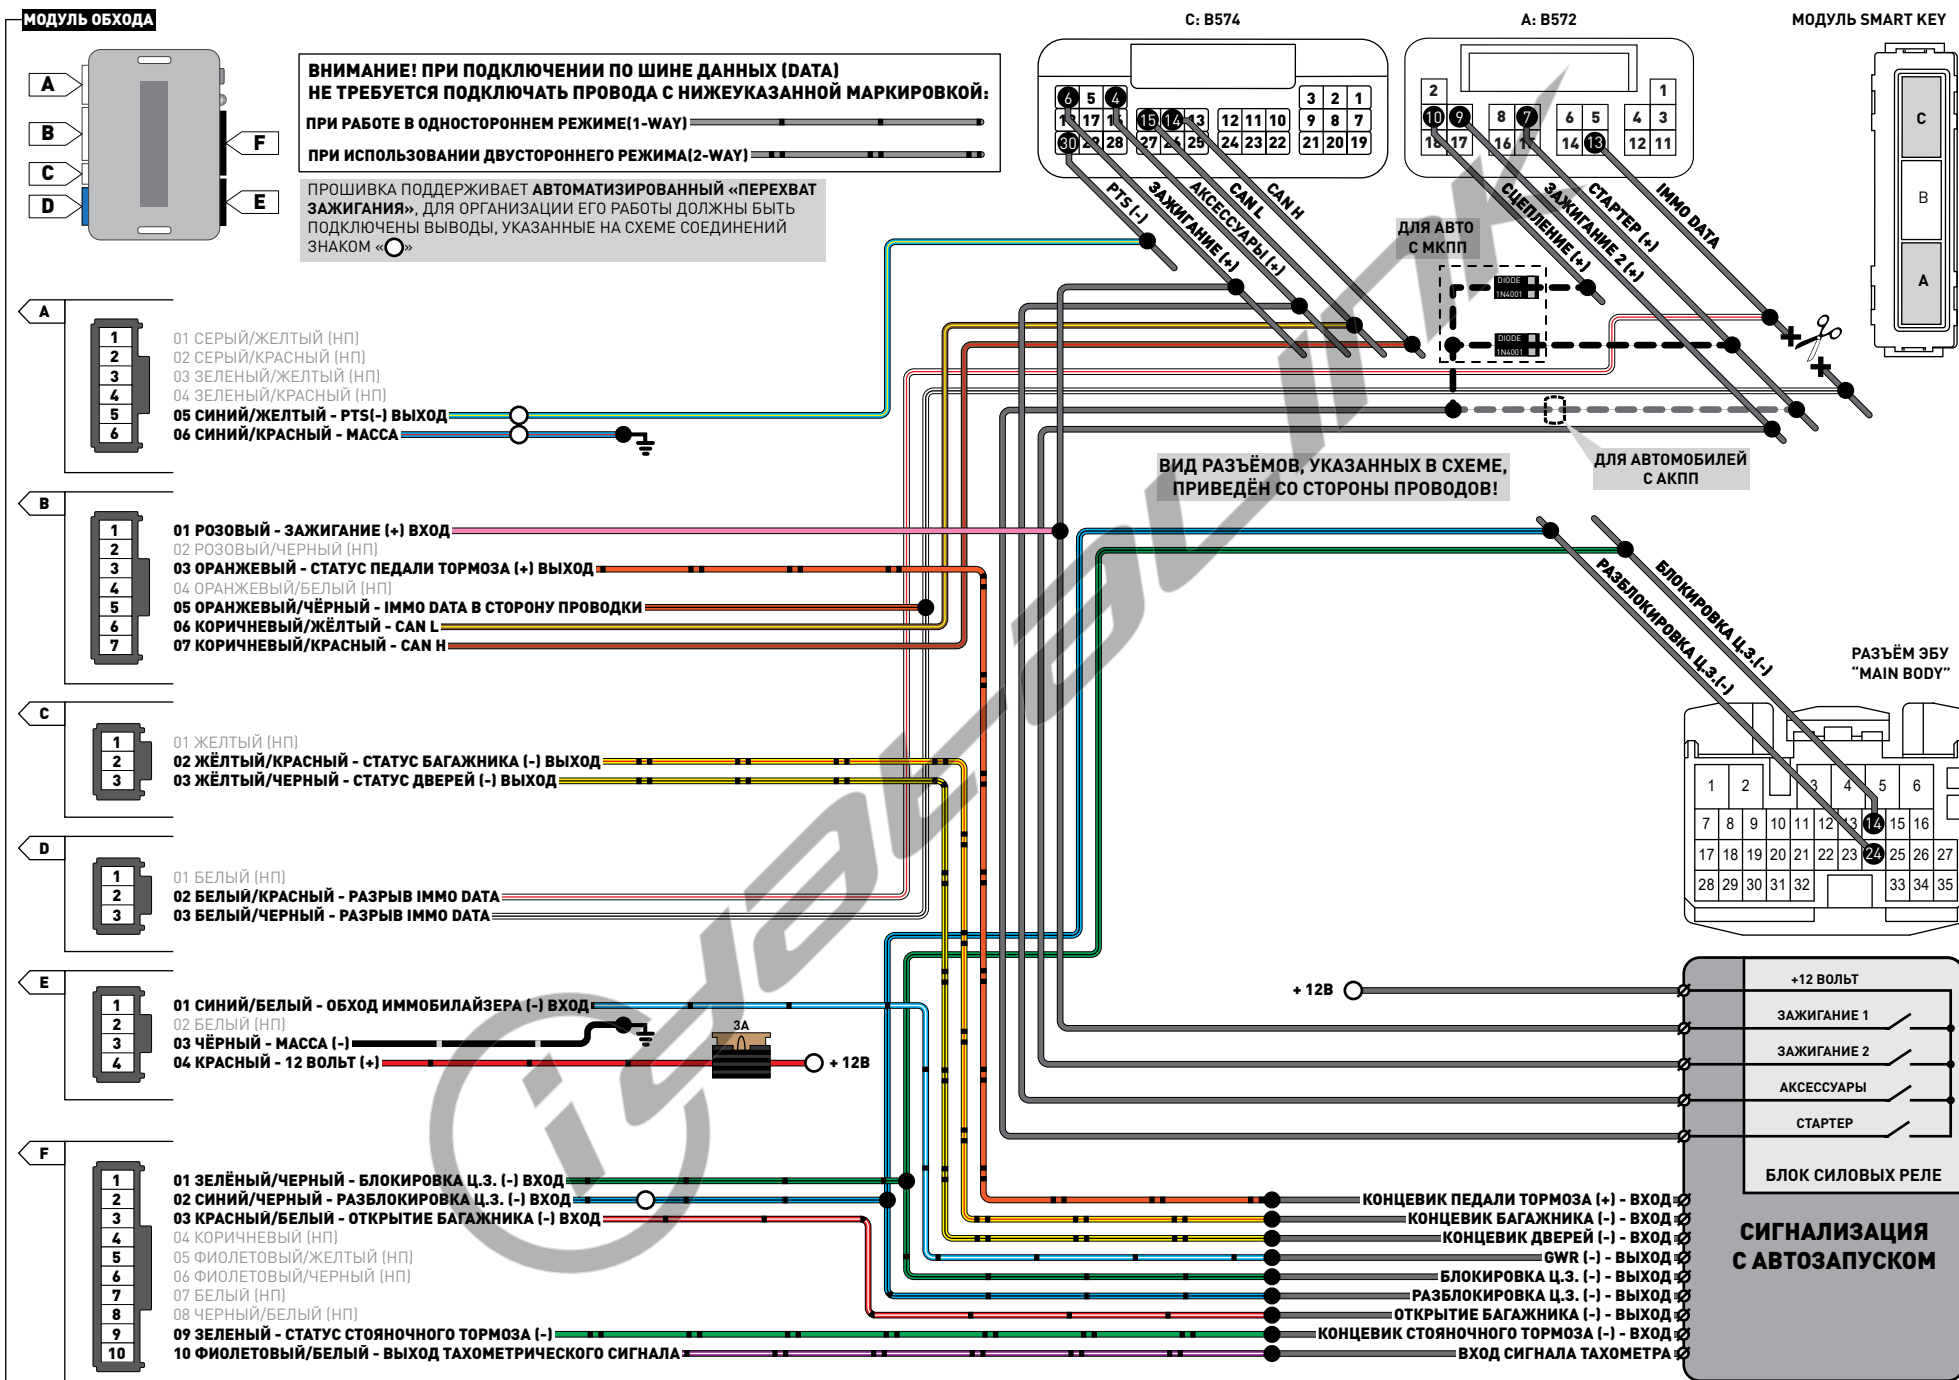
МОДУЛЬ ОБХОДА

A
B
C
D
F
E

ВНИМАНИЕ! ПРИ ПОДКЛЮЧЕНИИ ПО ШИНЕ ДАННЫХ (DATA)
НЕ ТРЕБУЕТСЯ ПОДКЛЮЧАТЬ ПРОВОДА С НИЖЕУКАЗАННОЙ МАРКИРОВКОЙ:
ПРИ РАБОТЕ В ОДНОСТОРОННЕМ РЕЖИМЕ(1-WAY)
ПРИ ИСПОЛЬЗОВАНИИ ДВУСТОРОННЕГО РЕЖИМА(2-WAY)

ПРОШИВКА ПОДДЕРЖИВАЕТ АВТОМАТИЗИРОВАННЫЙ «ПЕРЕХВАТ ЗАЖИГАНИЯ», ДЛЯ ОРГАНИЗАЦИИ ЕГО РАБОТЫ ДОЛЖНЫ БЫТЬ ПОДКЛЮЧЕНЫ ВЫВОДЫ, УКАЗАННЫЕ НА СХЕМЕ СОЕДИНЕНИЙ ЗНАКОМ «○»

C: B574
6 5 4 3 2 1 18 17 16 15 14 13 12 11 10 9 8 7 30 29 28 27 26 25 24 23 22 21 20 19

A: B572
2 1 10 9 8 7 6 5 4 3 18 17 16 15 14 13 12 11

МОДУЛЬ SMART KEY
C
B
A

PTS (-)
ЗАЖИГАНИЕ (+)
АКСЕССУАРЫ (+)
CAN L
CAN H
СЦЕПЛЕНИЕ (+)
ЗАЖИГАНИЕ 2 (+)
СТАРТЕР (+)
IMMO DATA

ДЛЯ АВТО С МКПП
DIODE 1N4001
DIODE 1N4001

ДЛЯ АВТОМОБИЛЕЙ С АКПП

ВИД РАЗЪЁМОВ, УКАЗАННЫХ В СХЕМЕ, ПРИВЕДЁН СО СТОРОНЫ ПРОВОДОВ!

A
1 2 3 4 5 6
01 СЕРЫЙ/ЖЕЛТЫЙ (НП)
02 СЕРЫЙ/КРАСНЫЙ (НП)
03 ЗЕЛЕНЫЙ/ЖЕЛТЫЙ (НП)
04 ЗЕЛЕНЫЙ/КРАСНЫЙ (НП)
05 СИНИЙ/ЖЕЛТЫЙ - PTS(-) ВЫХОД
06 СИНИЙ/КРАСНЫЙ - МАССА

B
1 2 3 4 5 6 7
01 РОЗОВЫЙ - ЗАЖИГАНИЕ (+) ВХОД
02 РОЗОВЫЙ/ЧЕРНЫЙ (НП)
03 ОРАНЖЕВЫЙ - СТАТУС ПЕДАЛИ ТОРМОЗА (+) ВЫХОД
04 ОРАНЖЕВЫЙ/БЕЛЫЙ (НП)
05 ОРАНЖЕВЫЙ/ЧЁРНЫЙ - IMMO DATA В СТОРОНУ ПРОВОДКИ
06 КОРИЧНЕВЫЙ/ЖЁЛТЫЙ - CAN L
07 КОРИЧНЕВЫЙ/КРАСНЫЙ - CAN H

БЛОКИРОВКА Ц.З.(-)
РАЗБЛОКИРОВКА Ц.З.(-)

РАЗЪЁМ ЭБУ "MAIN BODY"
1 2 3 4 5 6
7 8 9 10 11 12 13 14 15 16
17 18 19 20 21 22 23 24 25 26 27
28 29 30 31 32 33 34 35

C
1 2 3
01 ЖЕЛТЫЙ (НП)
02 ЖЁЛТЫЙ/КРАСНЫЙ - СТАТУС БАГАЖНИКА (-) ВЫХОД
03 ЖЁЛТЫЙ/ЧЕРНЫЙ - СТАТУС ДВЕРЕЙ (-) ВЫХОД

D
1 2 3
01 БЕЛЫЙ (НП)
02 БЕЛЫЙ/КРАСНЫЙ - РАЗРЫВ IMMO DATA
03 БЕЛЫЙ/ЧЕРНЫЙ - РАЗРЫВ IMMO DATA

E
1 2 3 4
01 СИНИЙ/БЕЛЫЙ - ОБХОД ИММОБИЛАЙЗЕРА (-) ВХОД
02 БЕЛЫЙ (НП)
03 ЧЁРНЫЙ - МАССА (-)
04 КРАСНЫЙ - 12 ВОЛЬТ (+)
3А
+ 12В
+ 12В

+12 ВОЛЬТ
ЗАЖИГАНИЕ 1
ЗАЖИГАНИЕ 2
АКСЕССУАРЫ
СТАРТЕР
БЛОК СИЛОВЫХ РЕЛЕ

F
1 2 3 4 5 6 7 8 9 10
01 ЗЕЛЁНЫЙ/ЧЕРНЫЙ - БЛОКИРОВКА Ц.З. (-) ВХОД
02 СИНИЙ/ЧЕРНЫЙ - РАЗБЛОКИРОВКА Ц.З. (-) ВХОД
03 КРАСНЫЙ/БЕЛЫЙ - ОТКРЫТИЕ БАГАЖНИКА (-) ВХОД
04 КОРИЧНЕВЫЙ (НП)
05 ФИОЛЕТОВЫЙ/ЖЕЛТЫЙ (НП)
06 ФИОЛЕТОВЫЙ/ЧЕРНЫЙ (НП)
07 БЕЛЫЙ (НП)
08 ЧЕРНЫЙ/БЕЛЫЙ (НП)
09 ЗЕЛЕНЫЙ - СТАТУС СТОЯНОЧНОГО ТОРМОЗА (-)
10 ФИОЛЕТОВЫЙ/БЕЛЫЙ - ВЫХОД ТАХОМЕТРИЧЕСКОГО СИГНАЛА

КОНЦЕВИК ПЕДАЛИ ТОРМОЗА (+) - ВХОД
КОНЦЕВИК БАГАЖНИКА (-) - ВХОД
КОНЦЕВИК ДВЕРЕЙ (-) - ВХОД
GWR (-) - ВЫХОД
БЛОКИРОВКА Ц.З. (-) - ВЫХОД
РАЗБЛОКИРОВКА Ц.З. (-) - ВЫХОД
ОТКРЫТИЕ БАГАЖНИКА (-) - ВЫХОД
КОНЦЕВИК СТОЯНОЧНОГО ТОРМОЗА (-) - ВХОД
ВХОД СИГНАЛА ТАХОМЕТРА

СИГНАЛИЗАЦИЯ С АВТОЗАПУСКОМ